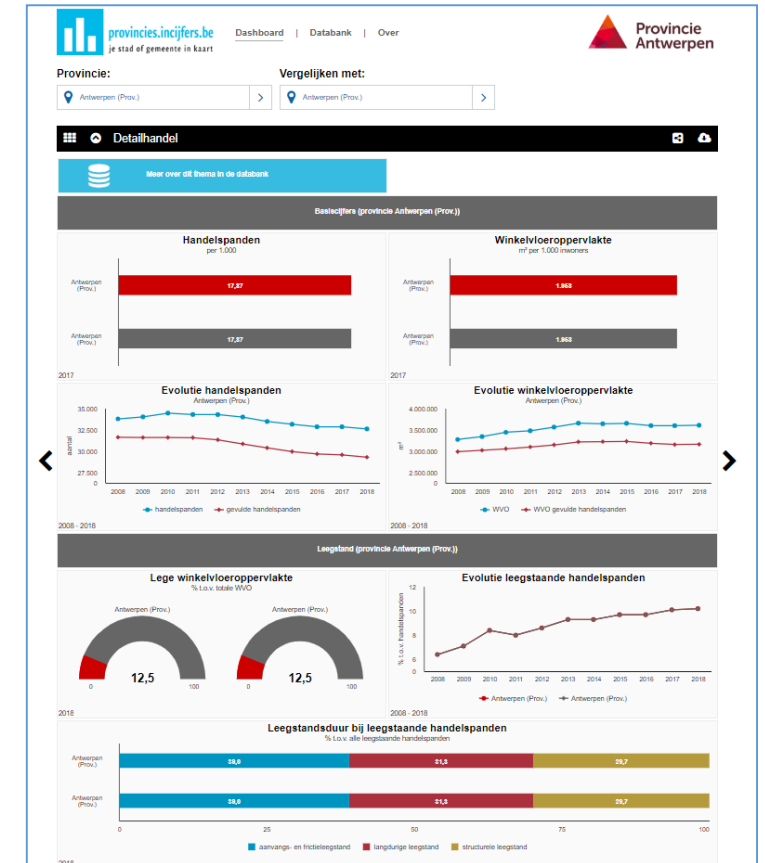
provincies.incijfers.be
je stad of gemeente in kaart

Dashboard | Databank | Over

Provincie Antwerpen

Provincie:
Antwerpen (Prov.)

Vergelijken met:
Antwerpen (Prov.)

Detailhandel

Meer over dit thema in de databank

Basiscijfers (provincie Antwerpen (Prov.))

Handelspanden
per 1.000

Antwerpen (Prov.) 17,87
Antwerpen (Prov.) 17,87

2017

Winkelvloeroppervlakte
m² per 1.000 inwoners

Antwerpen (Prov.) 1.963
Antwerpen (Prov.) 1.963

2017

Evolutie handelspanden
Antwerpen (Prov.)

35.000
32.500
30.000
27.500
0
aantal

2008 2009 2010 2011 2012 2013 2014 2015 2016 2017 2018

handelspanden gevulde handelspanden

2008 - 2018

Evolutie winkelvloeroppervlakte
Antwerpen (Prov.)

4.000.000
3.500.000
3.000.000
2.500.000
0
m²

2008 2009 2010 2011 2012 2013 2014 2015 2016 2017 2018

WVO WVO gevulde handelspanden

2008 - 2018

Leegstand (provincie Antwerpen (Prov.))

Lege winkelvloeroppervlakte
% t.o.v. totale WVO

Antwerpen (Prov.)
0 12,5 100

Antwerpen (Prov.)
0 12,5 100

2018

Evolutie leegstaande handelspanden

12
10
8
6
0
% t.o.v. handelspanden

2008 2009 2010 2011 2012 2013 2014 2015 2016 2017 2018

Antwerpen (Prov.) Antwerpen (Prov.)

2008 - 2018

Leegstandsduur bij leegstaande handelspanden
% t.o.v. alle leegstaande handelspanden

Antwerpen (Prov.) 39,0 31,3 29,7
Antwerpen (Prov.) 39,0 31,3 29,7

0 25 50 75 100

aanvangs- en frictieleegstand langdurige leegstand structurele leegstand

2018